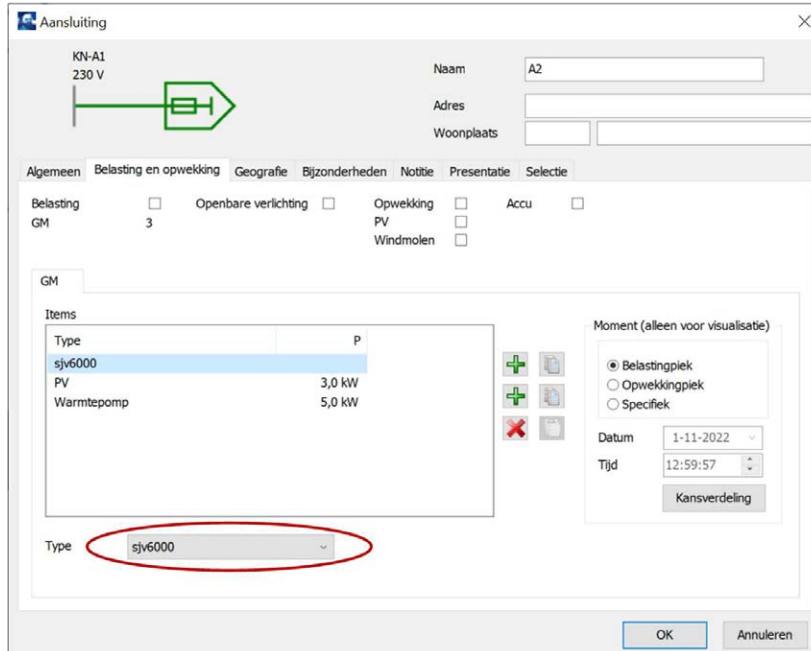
Aansluiting

KN-A1
230 V

Naam A2
Adres
Woonplaats

Algemeen | Belasting en opwekking | Geografie | Bijzonderheden | Notitie | Presentatie | Selectie

Belasting
GM 3
Openbare verlichting
Opwekking
PV
Windmolen
Accu

GM

Items

| Type | P |
|---|---|
| sjv6000 | |
| PV | 3,0 kW |
| Warmtepomp | 5,0 kW |

Moment (alleen voor visualisatie)
Belastingpiek
Opwekkingpiek
Specifiek
Datum 1-11-2022
Tijd 12:59:57
Kansverdeling

Type sjv6000

OK
Annuleren